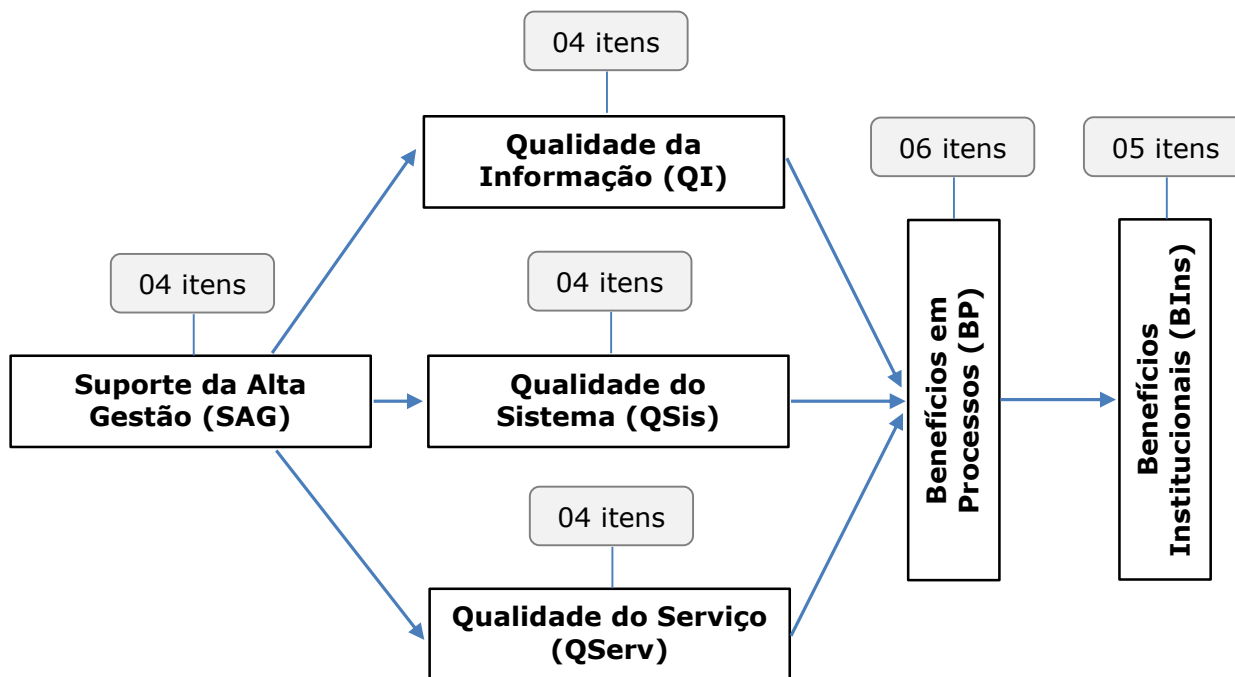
04 itens

Qualidade da Informação (QI)

06 itens

05 itens

04 itens

04 itens

Suporte da Alta Gestão (SAG)

Qualidade do Sistema (QSis)

Benefícios em Processos (BP)

Benefícios Institucionais (BIns)

04 itens

Qualidade do Serviço (QServ)